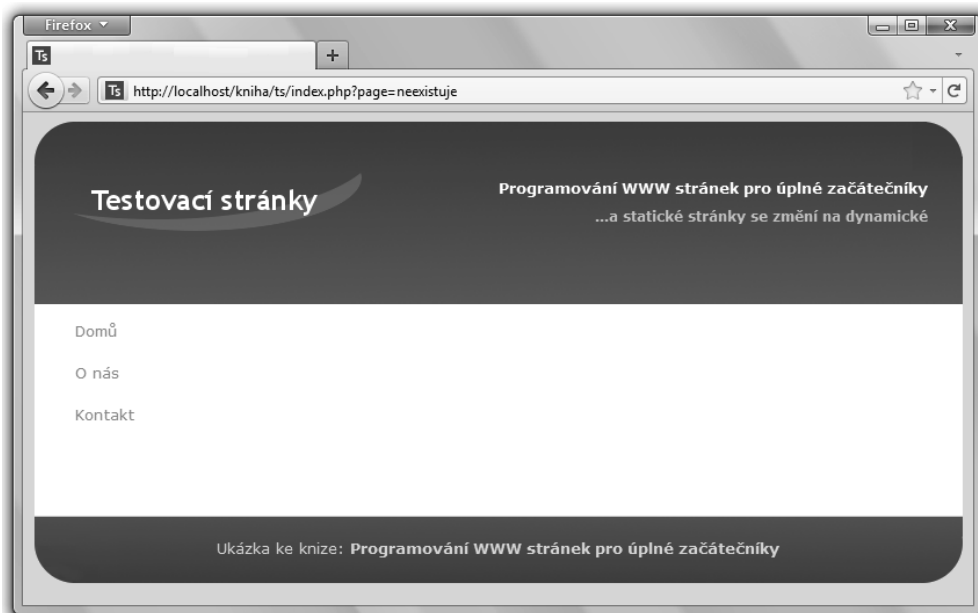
Firefox

Ts

+

Ts http://localhost/kniha/ts/index.php?page=neexistuje

Testovací stránky

Programování WWW stránek pro úplné začátečníky

...a statické stránky se změní na dynamické

Domů

O nás

Kontakt

Ukázka ke knize: Programování WWW stránek pro úplné začátečníky